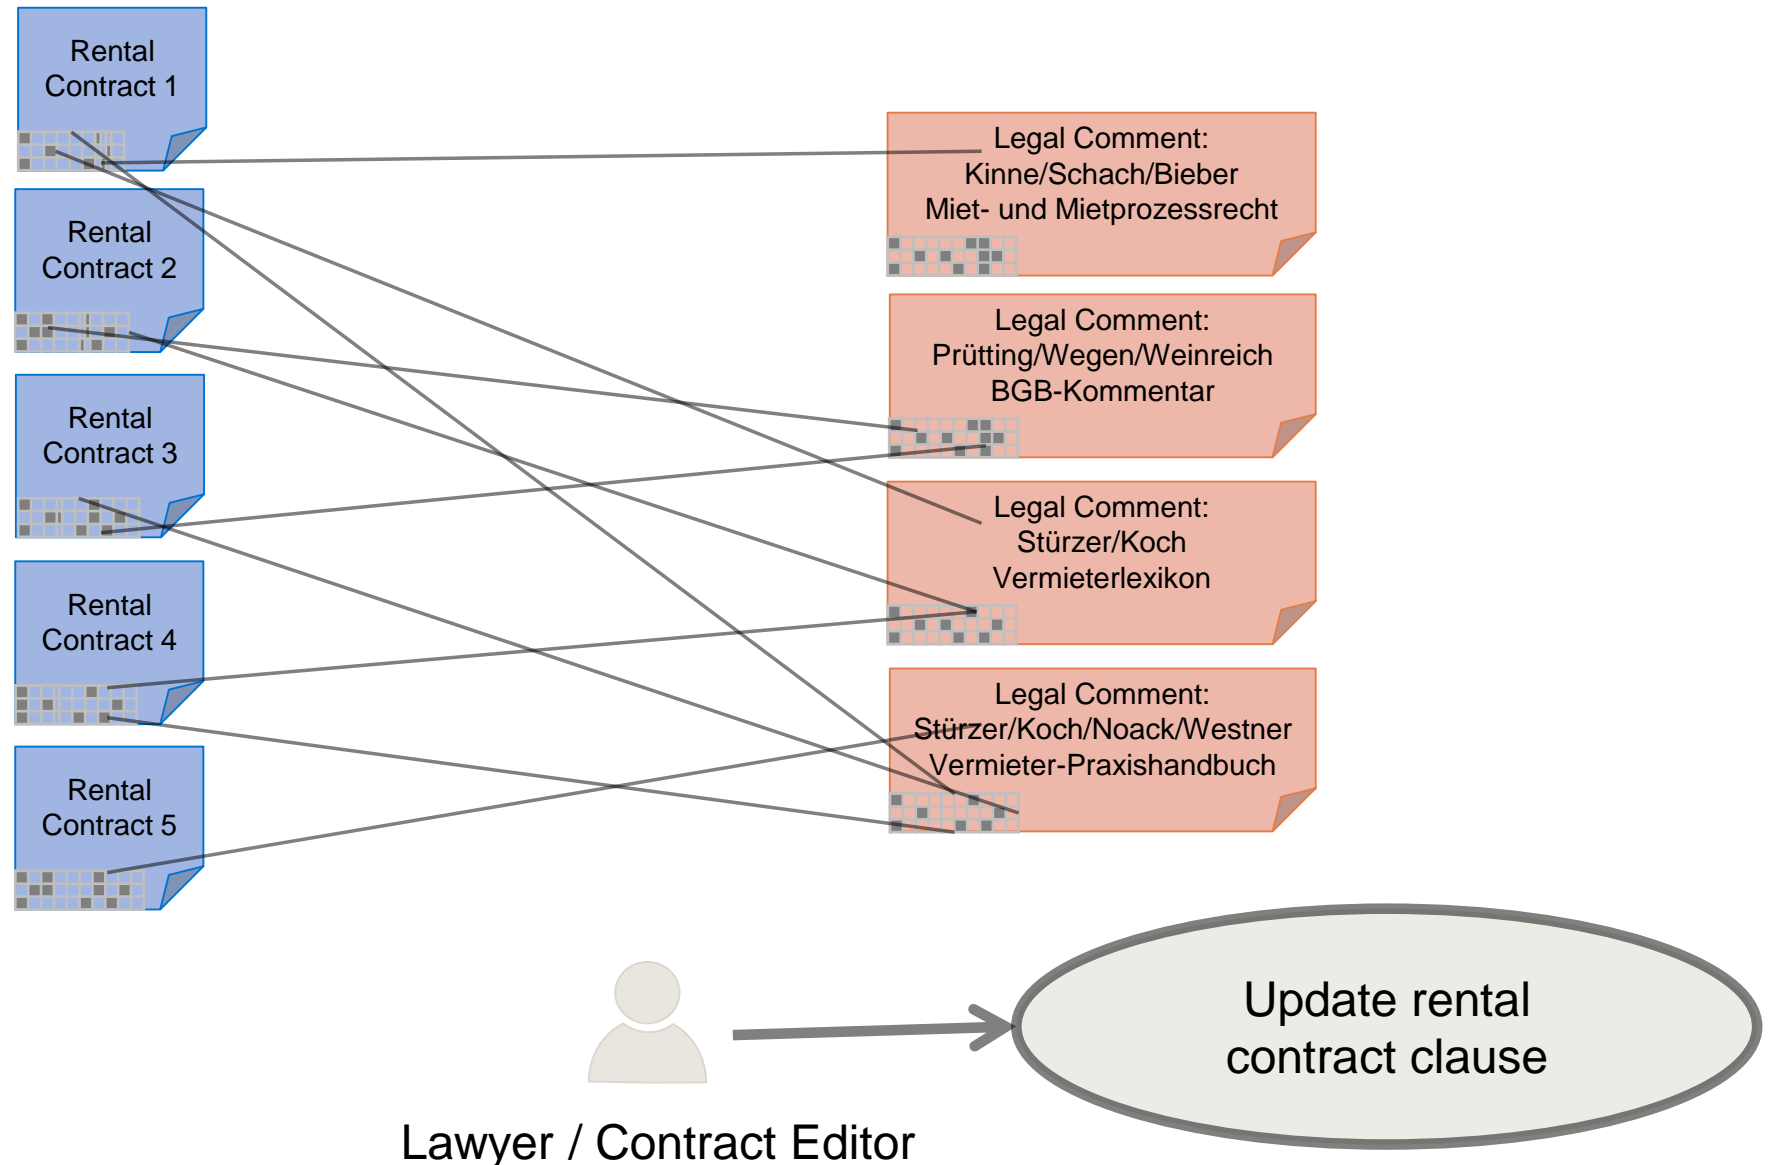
Rental Contract 1

Rental Contract 2

Rental Contract 3

Rental Contract 4

Rental Contract 5

Legal Comment:
Kinne/Schach/Bieber
Miet- und Mietprozessrecht

Legal Comment:
Prütting/Wegen/Weinreich
BGB-Kommentar

Legal Comment:
Stürzer/Koch
Vermieterlexikon

Legal Comment:
Stürzer/Koch/Noack/Westner
Vermieter-Praxishandbuch

Update rental contract clause

Lawyer / Contract Editor